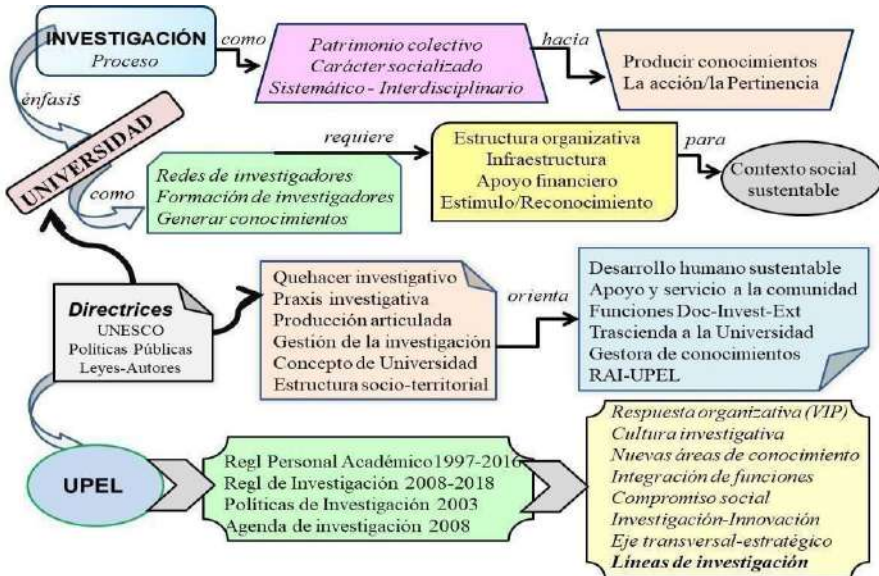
INVESTIGACIÓN
Proceso

como

Patrimonio colectivo
Carácter socializado
Sistemático - Interdisciplinario

hacia

Producir conocimientos
La acción/la Pertinencia

énfasis

UNIVERSIDAD

requiere

Estructura organizativa
Infraestructura
Apoyo financiero
Estímulo/Reconocimiento

para

Contexto social sustentable

como

Redes de investigadores
Formación de investigadores
Generar conocimientos

Directrices
UNESCO
Políticas Públicas
Leyes-Autores

Quehacer investigativo
Praxis investigativa
Producción articulada
Gestión de la investigación
Concepto de Universidad
Estructura socio-territorial

orienta

Desarrollo humano sustentable
Apoyo y servicio a la comunidad
Funciones Doc-Invest-Ext
Trasciende a la Universidad
Gestora de conocimientos
RAI-UPEL

UPEL

Regl Personal Académico 1997-2016
Regl de Investigación 2008-2018
Políticas de Investigación 2003
Agenda de investigación 2008

Respuesta organizativa (VIP)
Cultura investigativa
Nuevas áreas de conocimiento
Integración de funciones
Compromiso social
Investigación-Innovación
Eje transversal-estratégico
Líneas de investigación